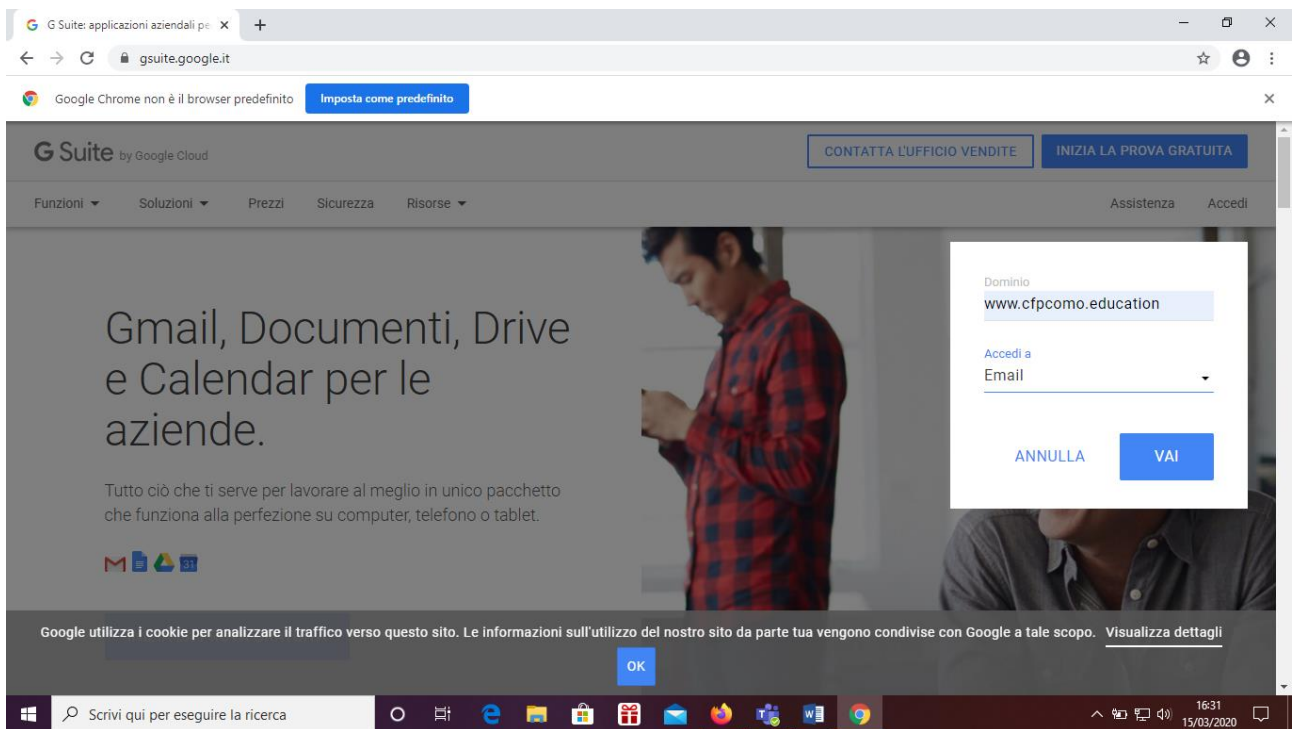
G Suite: applicazioni aziendali pe ×

gsuite.google.it

Google Chrome non è il browser predefinito
Imposta come predefinito

G Suite by Google Cloud

CONTATTA L'UFFICIO VENDITE
INIZIA LA PROVA GRATUITA

Funzioni ▾ Soluzioni ▾ Prezzi Sicurezza Risorse ▾

Assistenza Accedi

Gmail, Documenti, Drive e Calendar per le aziende.

Tutto ciò che ti serve per lavorare al meglio in unico pacchetto che funziona alla perfezione su computer, telefono o tablet.

31

Dominio
www.cfpcomo.education

Accedi a
Email

ANNULLA
VAI

Google utilizza i cookie per analizzare il traffico verso questo sito. Le informazioni sull'utilizzo del nostro sito da parte tua vengono condivise con Google a tale scopo. Visualizza dettagli

OK

Scrivi qui per eseguire la ricerca

16:31
15/03/2020